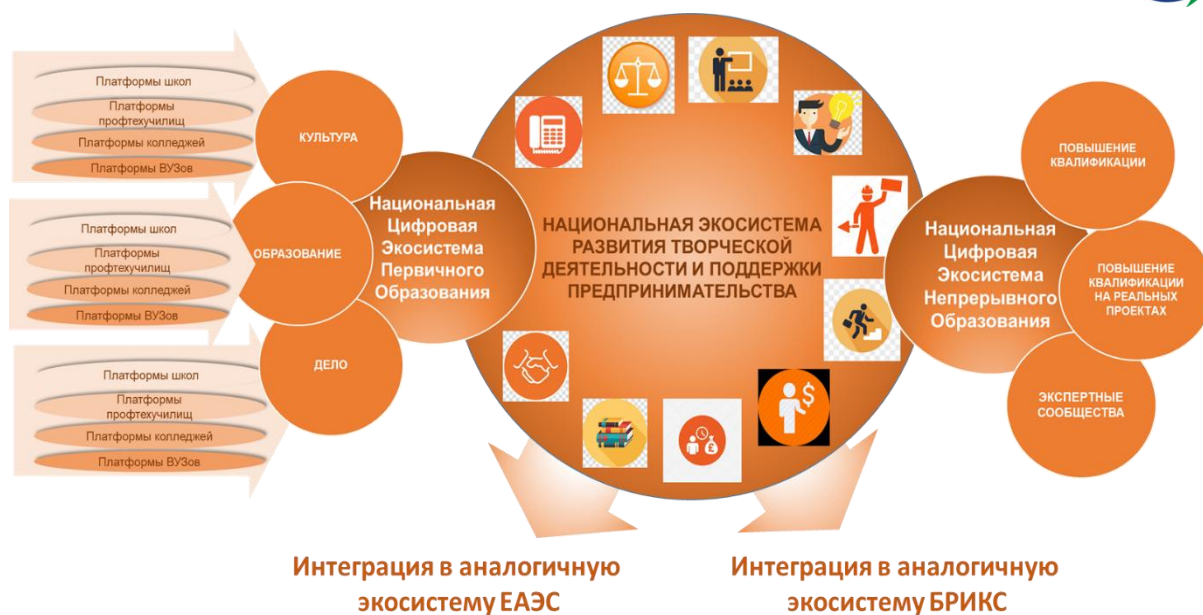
Платформы школ
Платформы профтехучилищ
Платформы колледжей
Платформы ВУЗов

КУЛЬТУРА

Платформы школ
Платформы профтехучилищ
Платформы колледжей
Платформы ВУЗов

ОБРАЗОВАНИЕ

Платформы школ
Платформы профтехучилищ
Платформы колледжей
Платформы ВУЗов

ДЕЛО

Национальная Цифровая Экосистема Первичного Образования

НАЦИОНАЛЬНАЯ ЭКОСИСТЕМА РАЗВИТИЯ ТВОРЧЕСКОЙ ДЕЯТЕЛЬНОСТИ И ПОДДЕРЖКИ ПРЕДПРИНИМАТЕЛЬСТВА

Национальная Цифровая Экосистема Непрерывного Образования

ПОВЫШЕНИЕ КВАЛИФИКАЦИИ

ПОВЫШЕНИЕ КВАЛИФИКАЦИИ НА РЕАЛЬНЫХ ПРОЕКТАХ

ЭКСПЕРТНЫЕ СООБЩЕСТВА

Интеграция в аналогичную экосистему ЕАЭС

Интеграция в аналогичную экосистему БРИКС